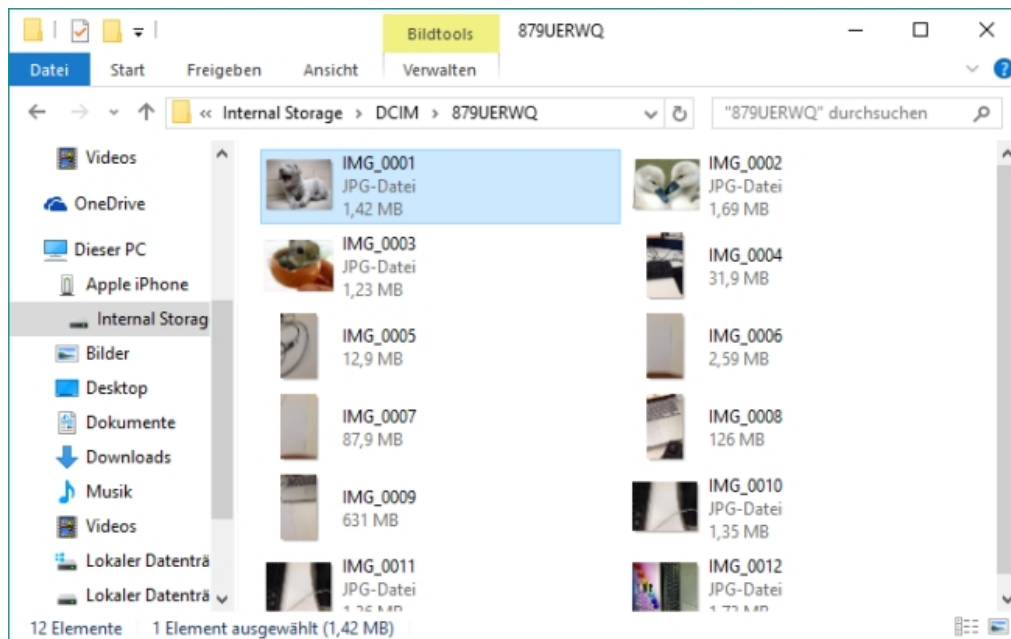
Bildtools 879UERWQ

Datei Start Freigeben Ansicht Verwalten

« Internal Storage › DCIM › 879UERWQ

"879UERWQ" durchsuchen

Videos
OneDrive
Dieser PC
Apple iPhone
Internal Storag
Bilder
Desktop
Dokumente
Downloads
Musik
Videos
Lokaler Datenträ
Lokaler Datenträ

IMG_0001
JPG-Datei
1,42 MB

IMG_0002
JPG-Datei
1,69 MB

IMG_0003
JPG-Datei
1,23 MB

IMG_0004
31,9 MB

IMG_0005
12,9 MB

IMG_0006
2,59 MB

IMG_0007
87,9 MB

IMG_0008
126 MB

IMG_0009
631 MB

IMG_0010
JPG-Datei
1,35 MB

IMG_0011
JPG-Datei
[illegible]

IMG_0012
JPG-Datei
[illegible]

12 Elemente 1 Element ausgewählt (1,42 MB)